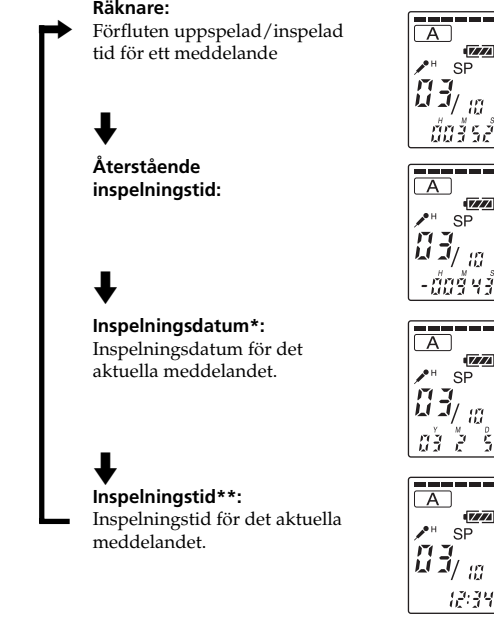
Räknare:
Förfluten uppspelad/inspelad tid för ett meddelande

Återstående inspelningstid:

Inspelningsdatum*:
Inspelningsdatum för det aktuella meddelandet.

Inspelningstid**:
Inspelningstid för det aktuella meddelandet.

A
H SP
03/10
H M S
00352

A
H SP
03/10
H M S
-00943

A
H SP
03/10
Y M D
03 2 5

A
H SP
03/10
12:34